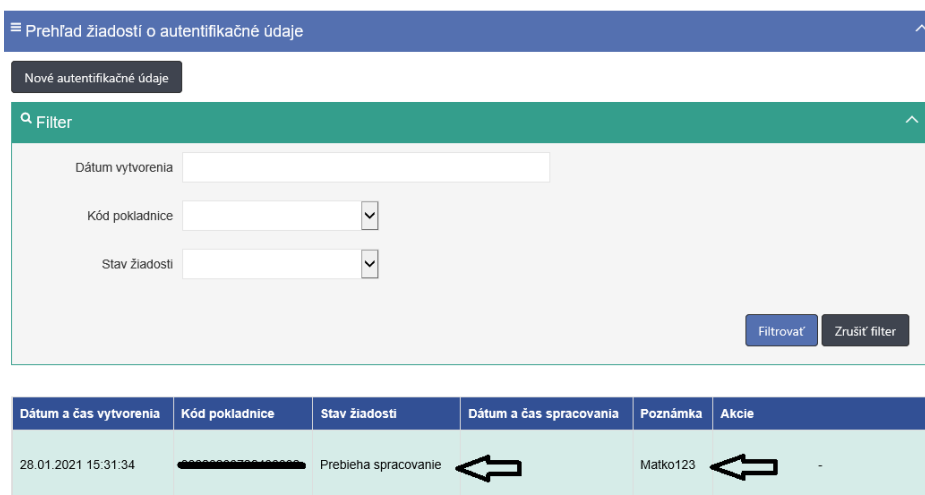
Prehľad žiadostí o autentifikačné údaje

Nové autentifikačné údaje

Filter

Dátum vytvorenia

Kód pokladnice

Stav žiadosti

Filtrovať

Zrušiť filter

| Dátum a čas vytvorenia | Kód pokladnice | Stav žiadosti | Dátum a čas spracovania | Poznámka | Akcie |
|---|---|---|---|---|---|
| 28.01.2021 15:31:34 | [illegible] | Prebieha spracovanie | | Matko123 | - |